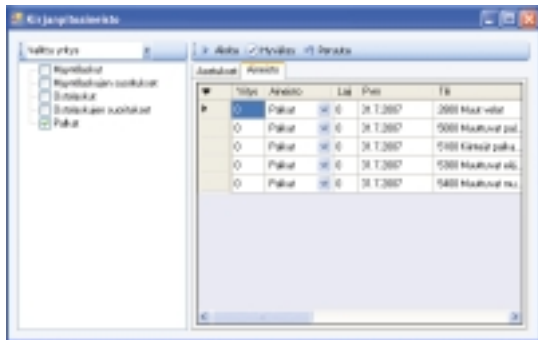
Kirjanpitoaineisto

Valitse yritys

Myyntilaskut
Myyntilaskujen suoritukset
Ostolaskut
Ostolaskujen suoritukset
Palkat

Aloita ✓ Hyväksy ✗ Peruuta

Asetukset Aineisto

| | Yritys | Aineisto | | Laji | Pvm | Tili |
|---|---|---|---|---|---|---|
| ▶ | 0 | Palkat | | 0 | 31.7.2007 | 2900 Muut velat |
| | 0 | Palkat | | 0 | 31.7.2007 | 5000 Maksetut pal... |
| | 0 | Palkat | | 0 | 31.7.2007 | 5100 Kiinteät palka... |
| | 0 | Palkat | | 0 | 31.7.2007 | 5300 Maksetut eläj... |
| | 0 | Palkat | | 0 | 31.7.2007 | 5400 Maksetut mu... |